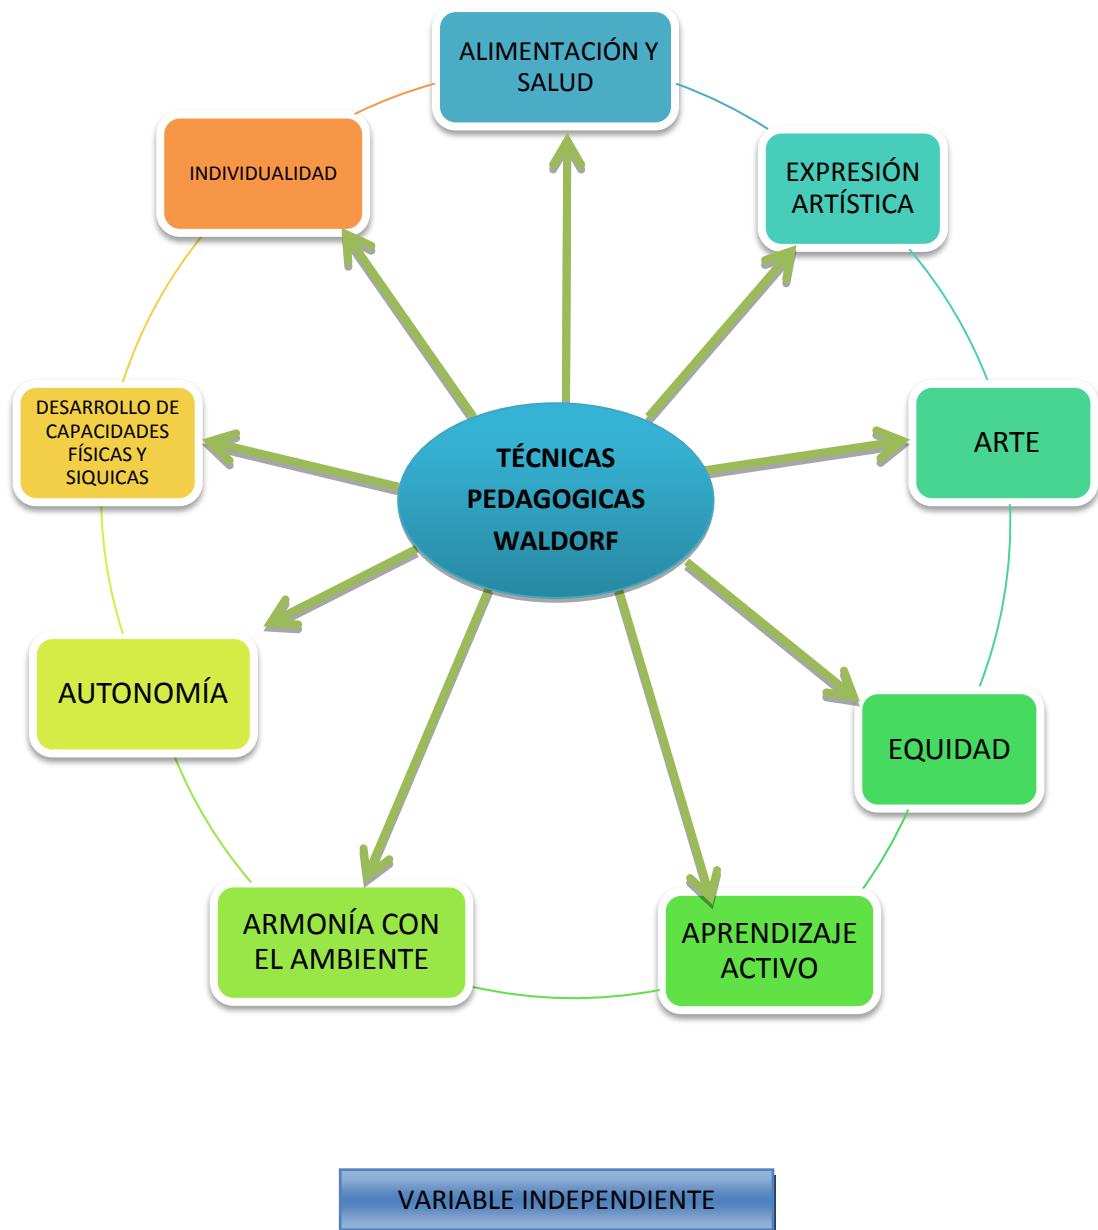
ALIMENTACIÓN Y SALUD

EXPRESIÓN ARTÍSTICA

ARTE

EQUIDAD

APRENDIZAJE ACTIVO

ARMONÍA CON EL AMBIENTE

AUTONOMÍA

DESARROLLO DE CAPACIDADES FÍSICAS Y SIQUICAS

INDIVIDUALIDAD

TÉCNICAS PEDAGOGICAS WALDORF

VARIABLE INDEPENDIENTE